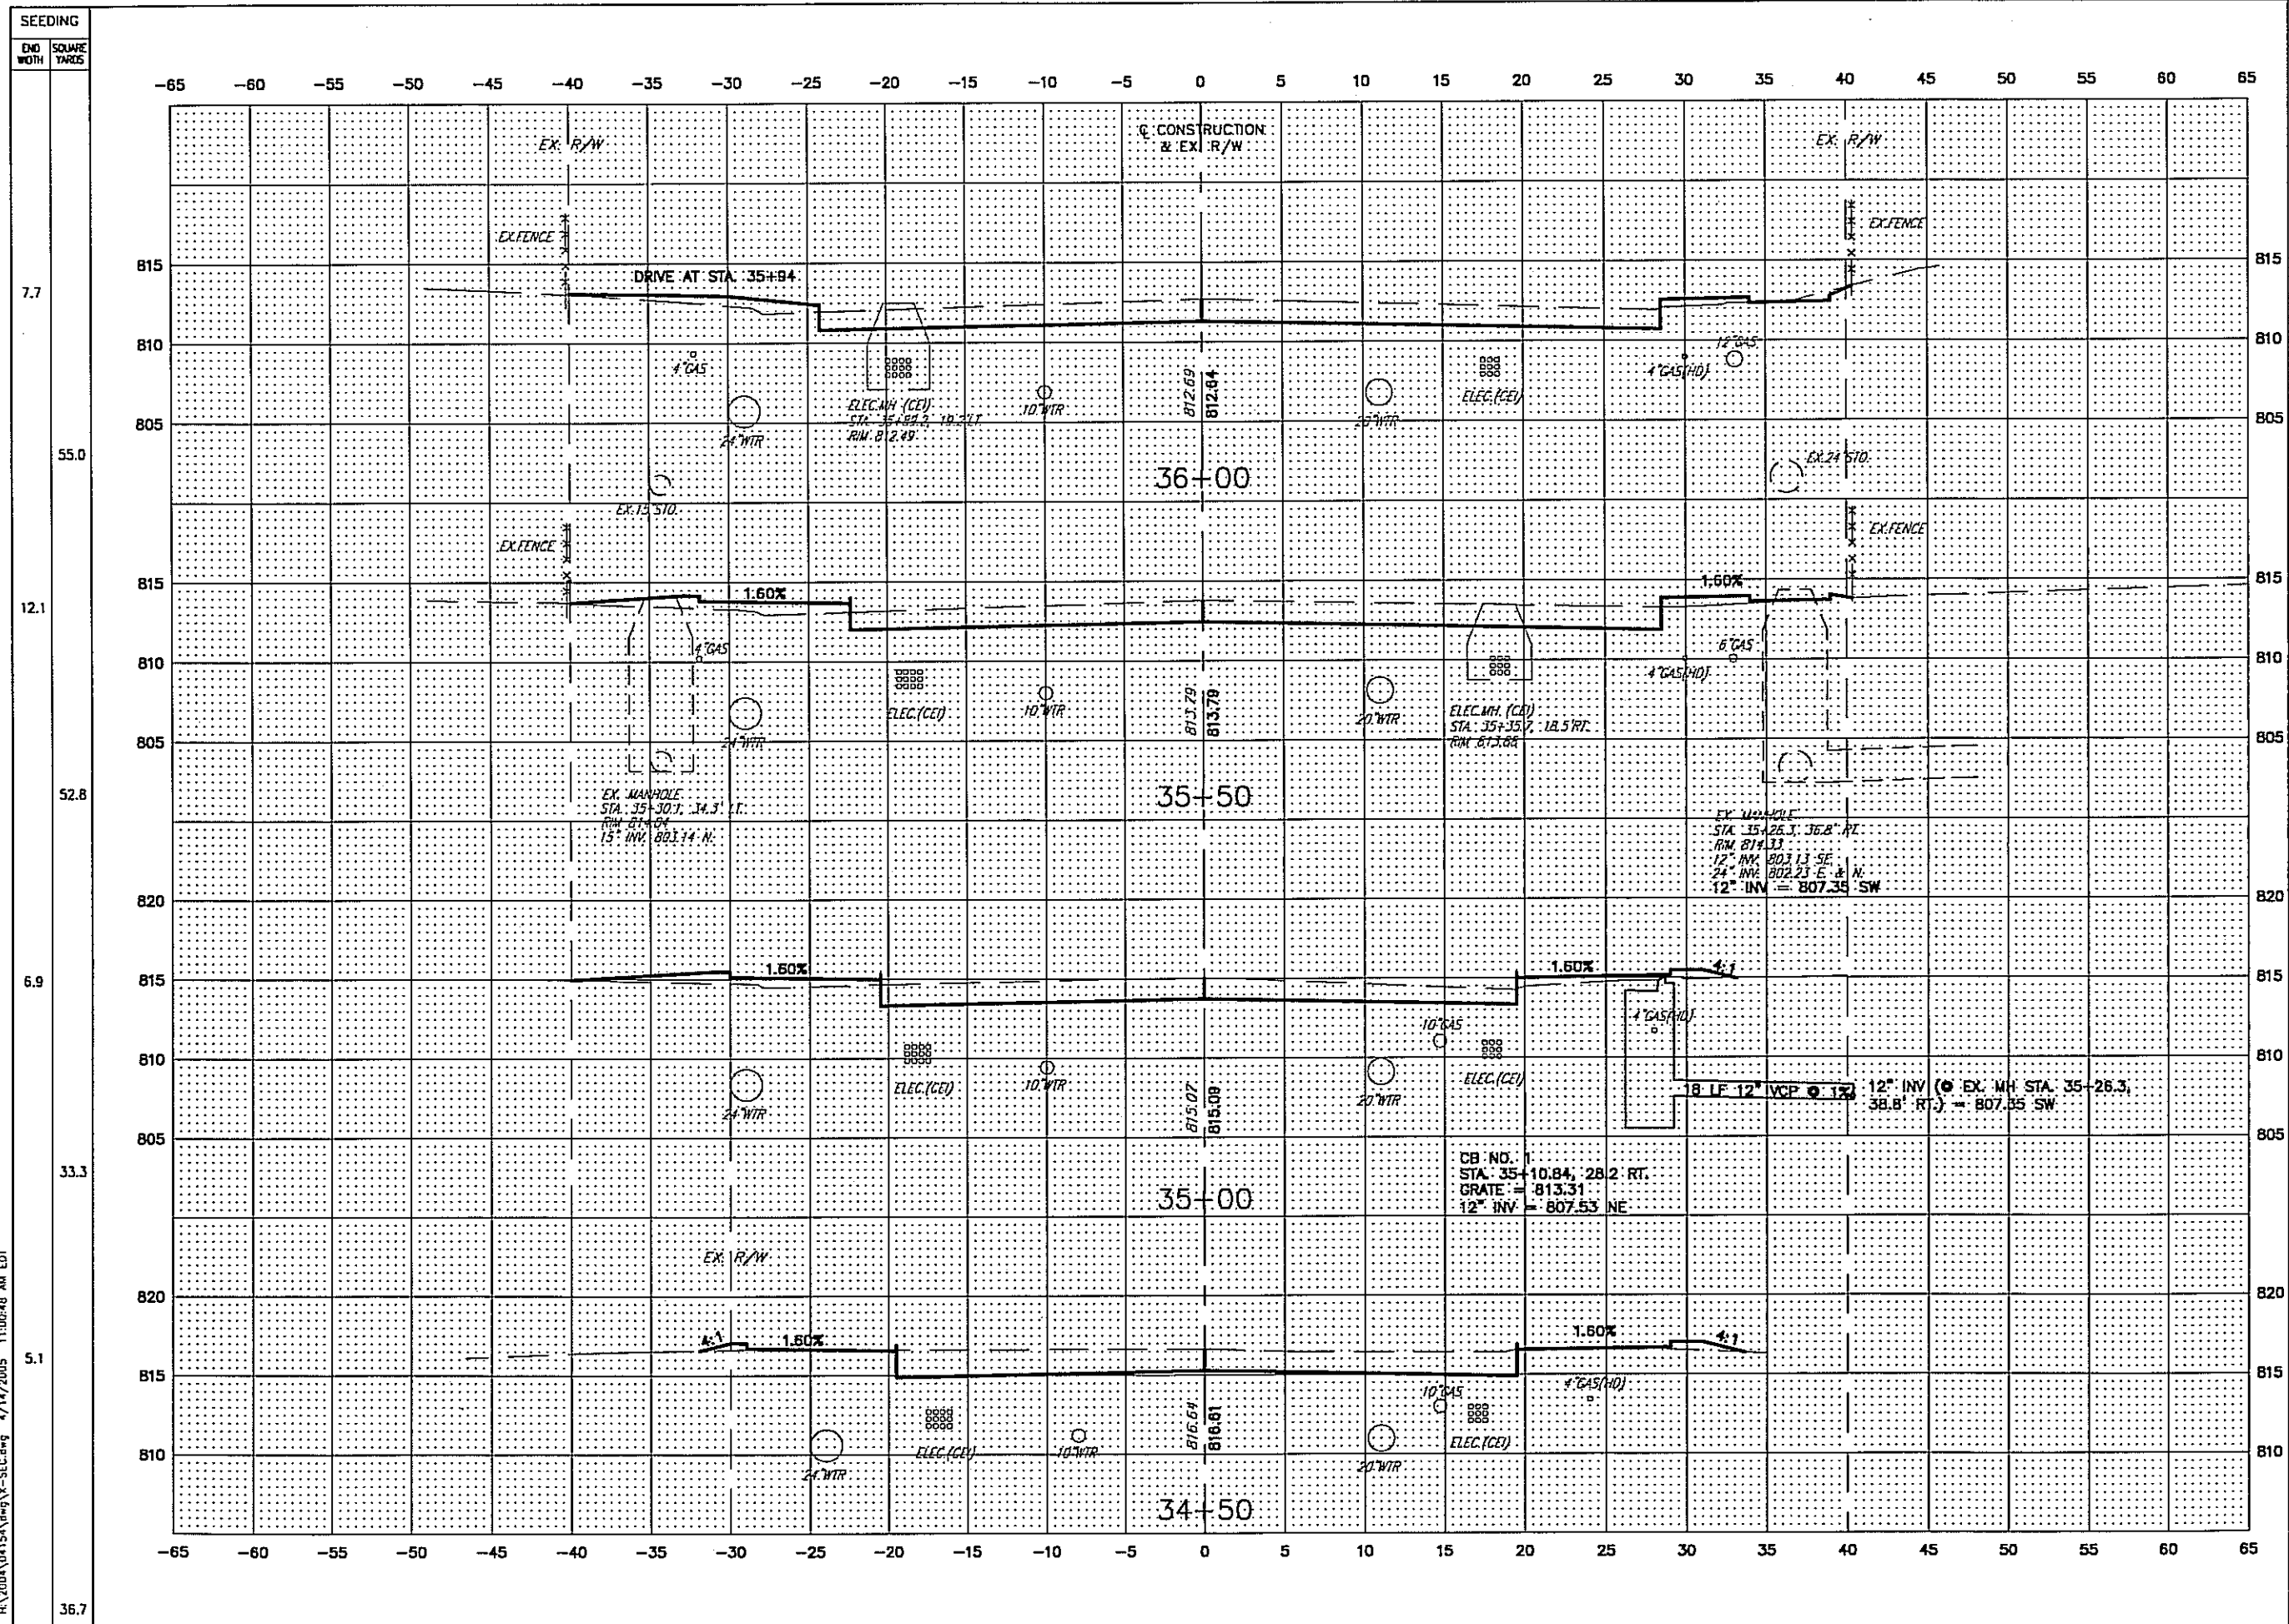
SEEDING

| END WIDTH | SQUARE YARDS |
|---|---|
| 7.7 | 55.0 |
| 12.1 | 52.8 |
| 6.9 | 33.3 |
| 5.1 | 36.7 |

−65 −60 −55 −50 −45 −40 −35 −30 −25 −20 −15 −10 −5 0 5 10 15 20 25 30 35 40 45 50 55 60 65

EX. R/W
℄ CONSTRUCTION & EX. R/W
EX. R/W

EX.FENCE
EX.FENCE
815
810
805
DRIVE AT STA. 35+94
4" GAS
24" WTR
ELEC.MH (CEI) STA. 35+89.2, 19.2' LT. RIM 812.49
10" WTR
812.69
812.84
20" WTR
ELEC.(CEI)
4" GAS(HD)
12" GAS
EX.24" STD.
EX.15" STD.
36+00

EX.FENCE
EX.FENCE
815
810
805
1.60%
1.60%
4" GAS
24" WTR
ELEC.(CEI)
10" WTR
813.79
813.79
20" WTR
ELEC.MH. (CEI) STA. 35+35.7, 18.5' RT. RIM 813.68
4" GAS(HD)
6" GAS
EX. MANHOLE STA. 35+30.1, 34.3' LT. RIM 814.04 15" INV. 803.14 N.
35+50
EX. MANHOLE STA. 35+26.3, 36.8' RT. RIM 814.33 12" INV. 803.13 SE. 24" INV. 802.23 E. & N. 12" INV = 807.35 SW

820
815
810
805
1.60%
1.60%
4:1
4" GAS(HD)
10" GAS
24" WTR
ELEC.(CEI)
10" WTR
815.07
815.09
20" WTR
ELEC.(CEI)
18 LF 12" VCP @ 1%
12" INV (@ EX. MH STA. 35+26.3, 38.8' RT.) = 807.35 SW
CB NO. 1 STA. 35+10.84, 28.2 RT. GRATE = 813.31 12" INV = 807.53 NE
35+00

EX. R/W
820
815
810
4:1
1.60%
1.60%
4:1
4" GAS(HD)
10" GAS
24" WTR
ELEC.(CEI)
10" WTR
816.64
816.61
20" WTR
ELEC.(CEI)
34+50

−65 −60 −55 −50 −45 −40 −35 −30 −25 −20 −15 −10 −5 0 5 10 15 20 25 30 35 40 45 50 55 60 65

H:\2004\04154\dwg\X-SEC.dwg 4/14/2005 11:00:48 AM EDT